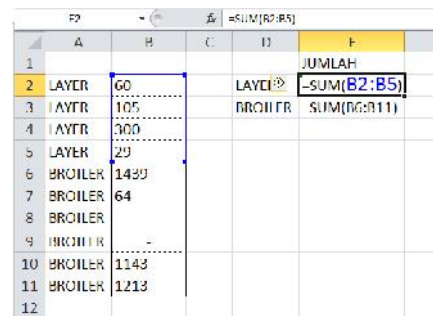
E2 | $f_x$ | =SUM(B2:B5)

|    | A       | B    | C | D       | E           |
|----|---------|------|---|---------|-------------|
| 1  |         |      |   |         | JUMLAH      |
| 2  | LAYER   | 60   |   | LAYER   | =SUM(B2:B5) |
| 3  | LAYER   | 105  |   | BROILER | SUM(B6:B11) |
| 4  | LAYER   | 300  |   |         |             |
| 5  | LAYER   | 29   |   |         |             |
| 6  | BROILER | 1439 |   |         |             |
| 7  | BROILER | 64   |   |         |             |
| 8  | BROILER |      |   |         |             |
| 9  | BROILER | -    |   |         |             |
| 10 | BROILER | 1143 |   |         |             |
| 11 | BROILER | 1213 |   |         |             |
| 12 |         |      |   |         |             |